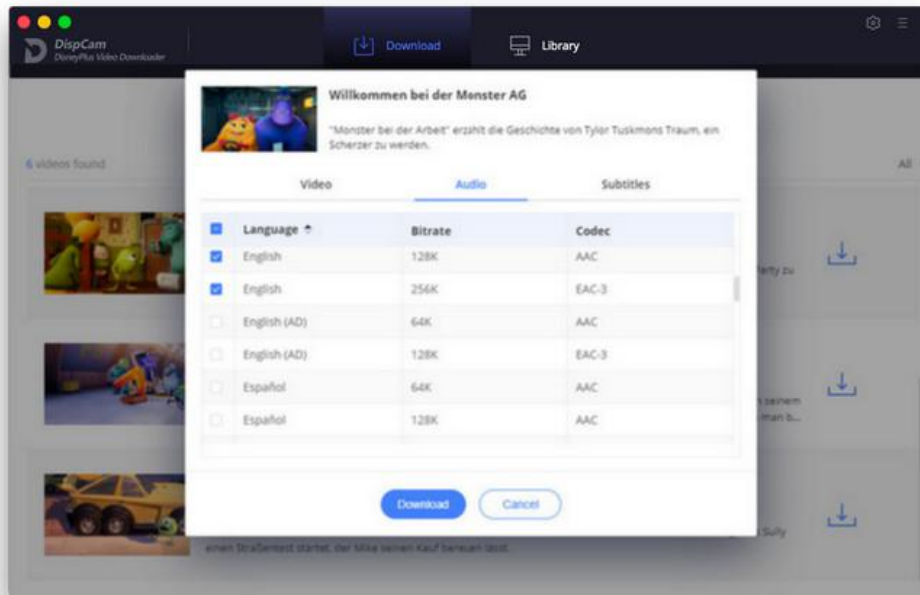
DispCam
DisneyPlus Video Downloader

Download

Library

6 videos found

All

Willkommen bei der Monster AG

"Monster bei der Arbeit" erzählt die Geschichte von Tylor Tuskmons Traum, ein Scherzer zu werden.

Video

Audio

Subtitles

| Language | Bitrate | Codec |
|---|---|---|
| English | 128K | AAC |
| English | 256K | EAC-3 |
| English (AD) | 64K | AAC |
| English (AD) | 128K | EAC-3 |
| Español | 64K | AAC |
| Español | 128K | AAC |

Download

Cancel

arty zu

n seinem man b...

Sully

einen Straßentest startet, der Mike seinen Kauf bereuen lässt.